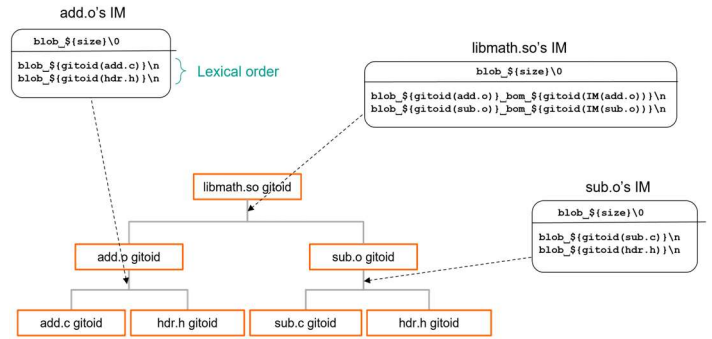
add.o's IM

blob_${size}\0

blob_${gitoid(add.c)}\n
blob_${gitoid(hdr.h)}\n

Lexical order

libmath.so's IM

blob_${size}\0

blob_${gitoid(add.o)}_bom_${gitoid(IM(add.o))}\n
blob_${gitoid(sub.o)}_bom_${gitoid(IM(sub.o))}\n

libmath.so gitoid

sub.o's IM

blob_${size}\0

blob_${gitoid(sub.c)}\n
blob_${gitoid(hdr.h)}\n

add.o gitoid

sub.o gitoid

add.c gitoid

hdr.h gitoid

sub.c gitoid

hdr.h gitoid